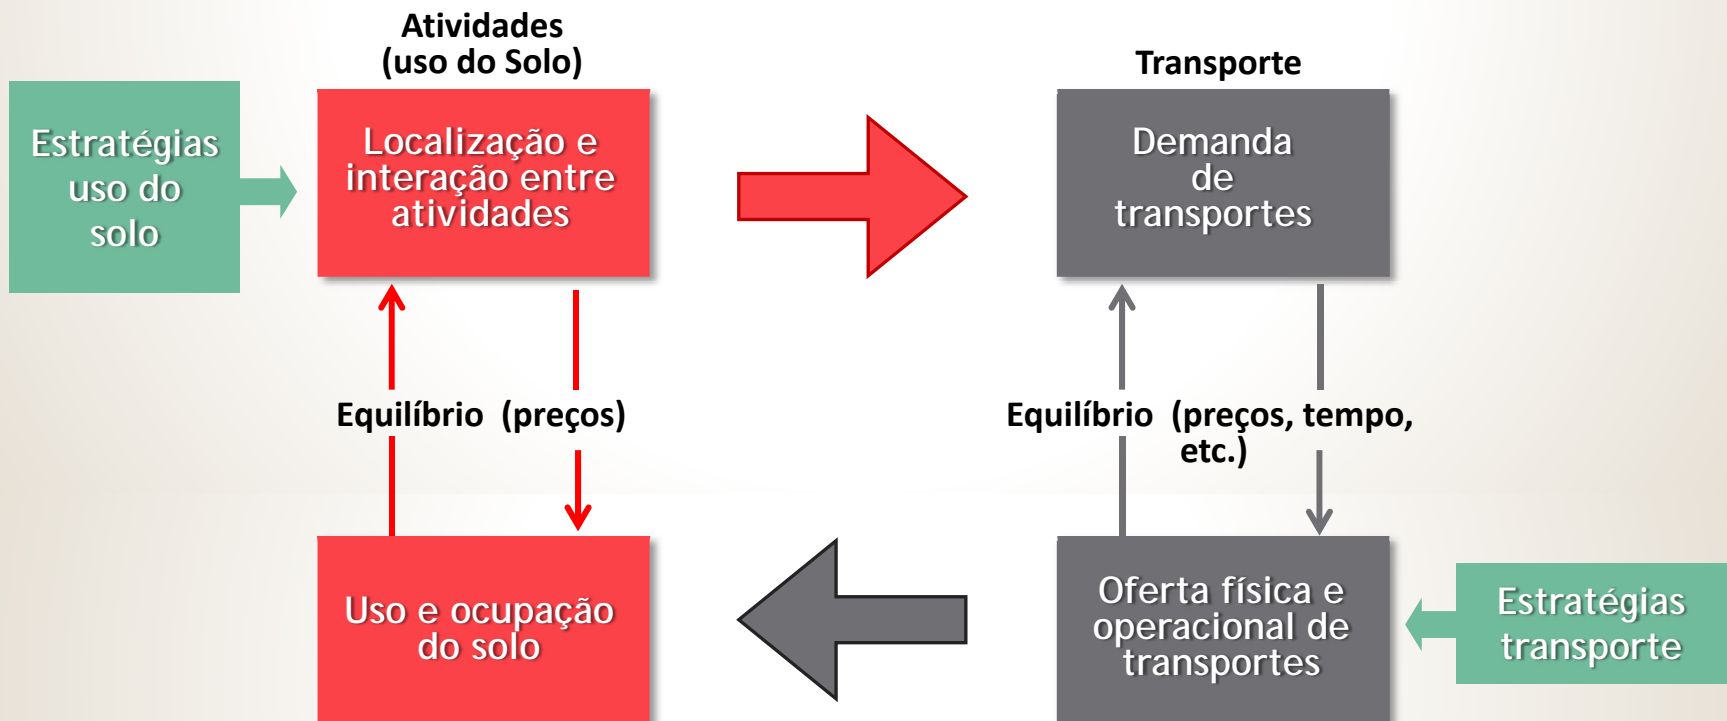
Atividades
(uso do Solo)

Transporte

Estratégias uso do solo

Localização e interação entre atividades

Demanda de transportes

Equilíbrio (preços)

Equilíbrio (preços, tempo, etc.)

Uso e ocupação do solo

Oferta física e operacional de transportes

Estratégias transporte